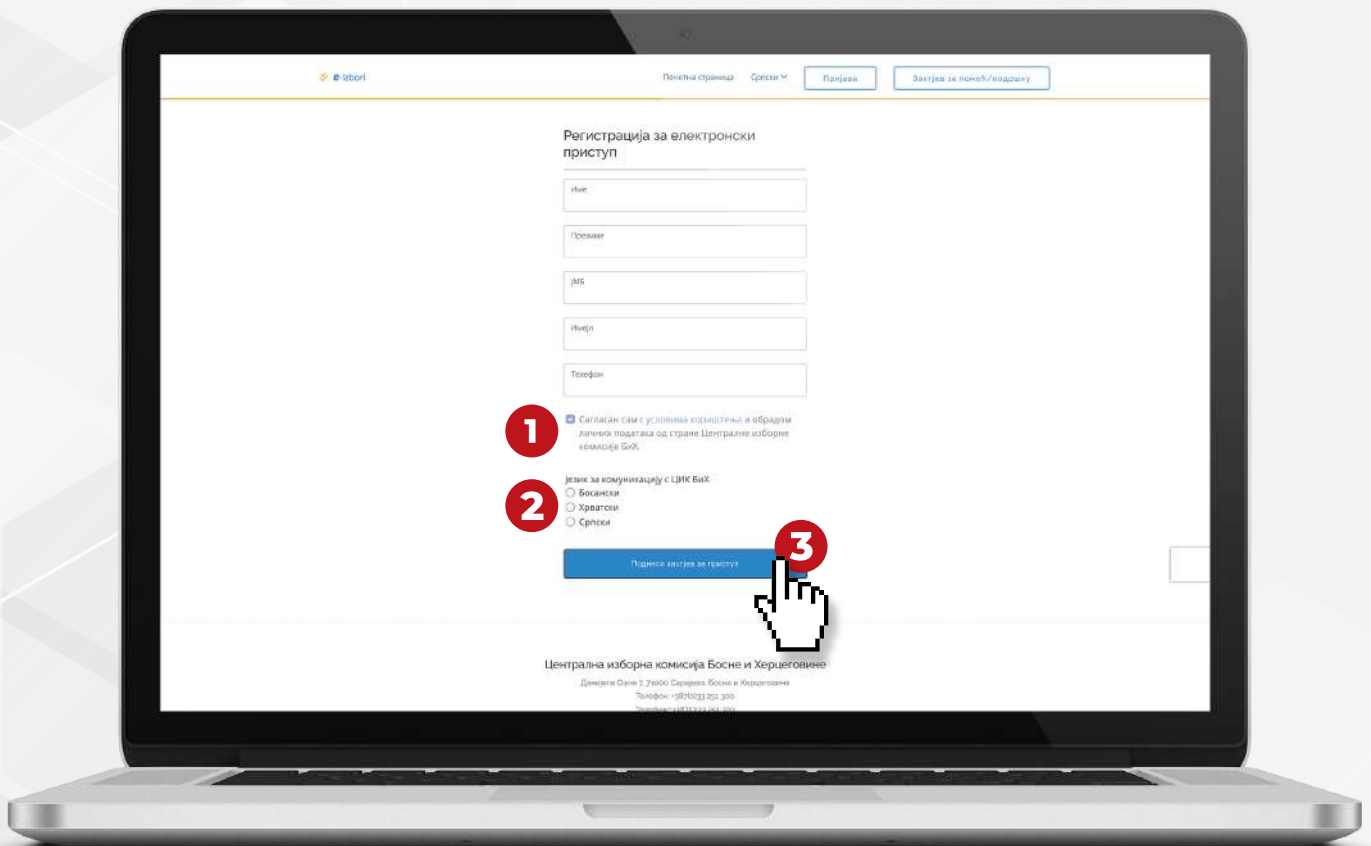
e-Izbori

Почетна страница Српски Пријава Захтјев за помоћ/подршку

Регистрација за електронски приступ

Име

Презиме

ЈМБ

Имејл

Телефон

1

Сагласан сам с условима коришћења и обрадом личних података од стране Централне изборне комисије БиХ.

2

Језик за комуникацију с ЦИК БиХ
Босански
Хрватски
Српски

3

Поднеси захтјев за приступ

Централна изборна комисија Босне и Херцеговине

Дамјана Оцне 7, 71000 Сарајево, Босна и Херцеговина
Телефон: +387(0)33 251 300
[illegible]